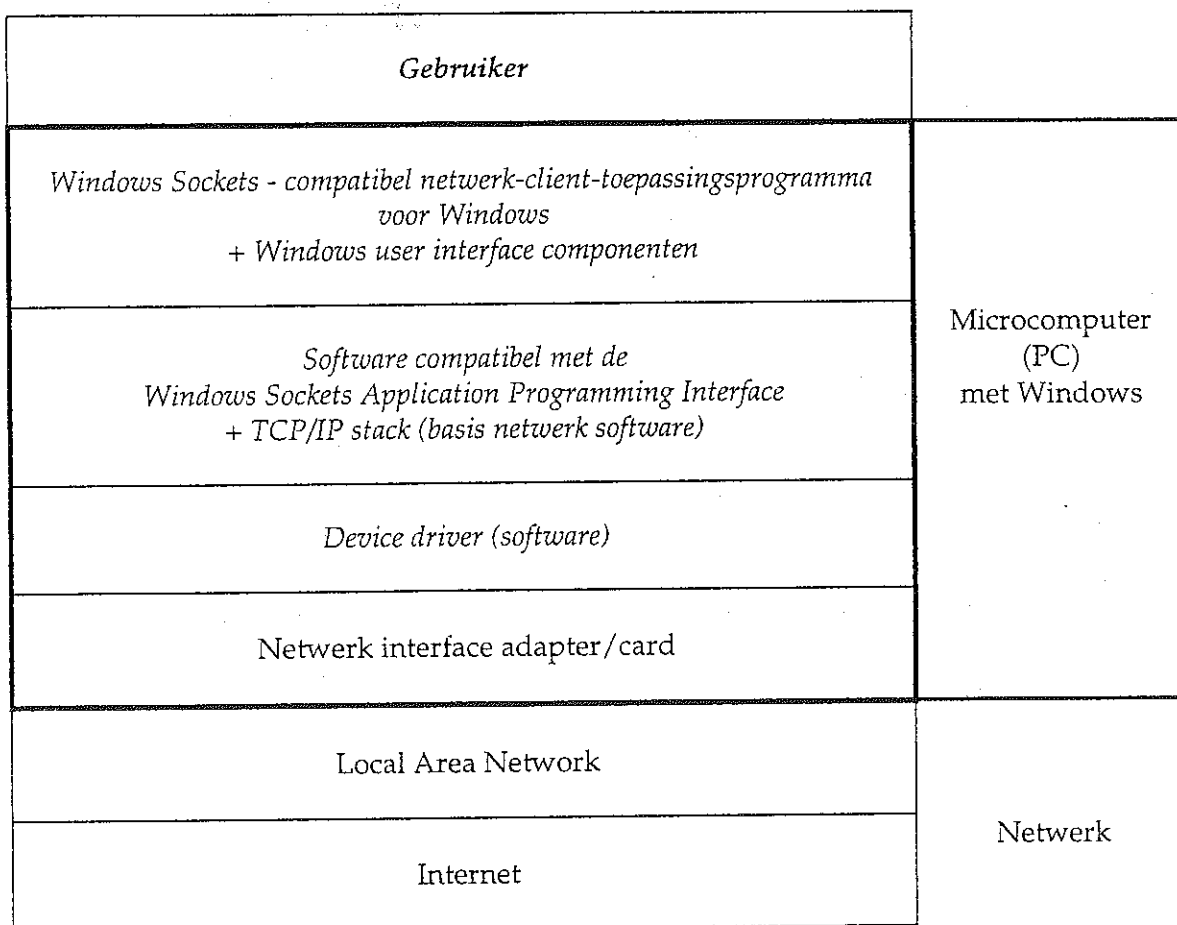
Gebruiker

Windows Sockets - compatibel netwerk-client-toepassingsprogramma voor Windows
+ Windows user interface componenten

Software compatibel met de
Windows Sockets Application Programming Interface
+ TCP/IP stack (basis netwerk software)

Device driver (software)

Netwerk interface adapter/card

Microcomputer
(PC)
met Windows

Local Area Network

Internet

Netwerk